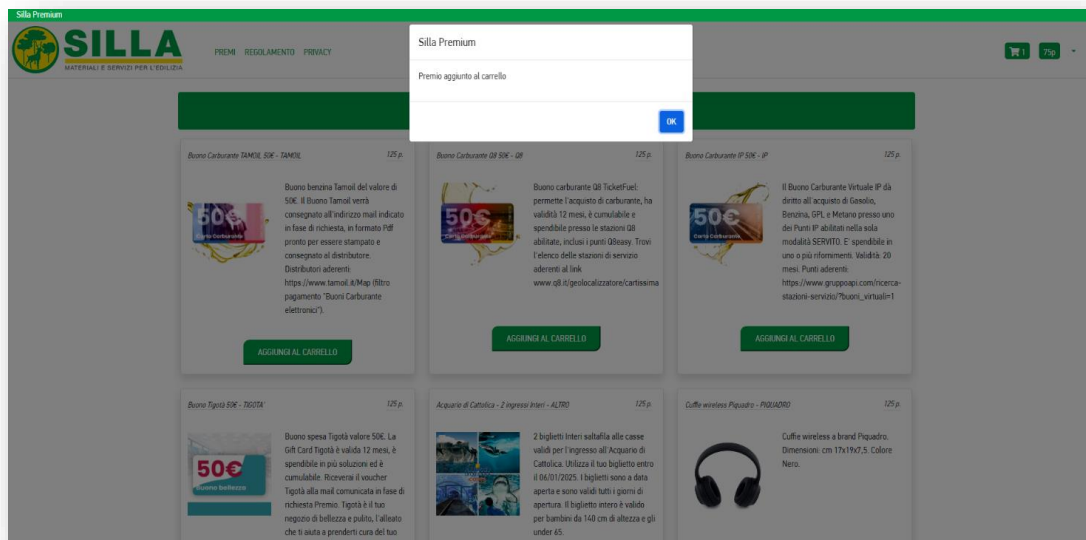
Silla Premium

SILLA
MATERIALI E SERVIZI PER L'EDILIZIA

PREMI REGOLAMENTO PRIVACY

1 75p

Silla Premium

Premio aggiunto al carrello

OK

Buono Carburante TAMOIL 50€ - TAMOIL
125 p.

50€
Carta Carburante

Buono benzina Tamoil del valore di 50€. Il Buono Tamoil verrà consegnato all'indirizzo mail indicato in fase di richiesta, in formato Pdf pronto per essere stampato e consegnato al distributore. Distributori aderenti: https://www.tamoil.it/Map (filtro pagamento "Buoni Carburante elettronici").

AGGIUNGI AL CARRELLO

Buono Carburante Q8 50€ - Q8
125 p.

50€
Carta Carburante

Buono carburante Q8 TicketFuel: permette l'acquisto di carburante, ha validità 12 mesi, è cumulabile e spendibile presso le stazioni Q8 abilitate, inclusi i punti Q8easy. Trovi l'elenco delle stazioni di servizio aderenti al link www.q8.it/geolocalizzatore/cartissima

AGGIUNGI AL CARRELLO

Buono Carburante IP 50€ - IP
125 p.

50€
Carta Carburante

Il Buono Carburante Virtuale IP dà diritto all'acquisto di Gasolio, Benzina, GPL e Metano presso uno dei Punti IP abilitati nella sola modalità SERVITO. E' spendibile in uno o più rifornimenti. Validità: 20 mesi. Punti aderenti: https://www.gruppoapi.com/ricerca-stazioni-servizio/?buoni_virtuali=1

AGGIUNGI AL CARRELLO

Buono Tigotà 50€ - TIGOTA'
125 p.

50€
Buono bellezza

Buono spesa Tigotà valore 50€. La Gift Card Tigotà è valida 12 mesi, è spendibile in più soluzioni ed è cumulabile. Riceverai il voucher Tigotà alla mail comunicata in fase di richiesta Premio. Tigotà è il tuo negozio di bellezza e pulito, l'alleato che ti aiuta a prenderti cura del tuo

Acquario di Cattolica - 2 ingressi Interi - ALTRO
125 p.

2 biglietti Interi saltafila alle casse validi per l'ingresso all'Acquario di Cattolica. Utilizza il tuo biglietto entro il 06/01/2025. I biglietti sono a data aperta e sono validi tutti i giorni di apertura. Il biglietto intero è valido per bambini da 140 cm di altezza e gli under 65.

Cuffie wireless Piquadro - PIQUADRO
125 p.

Cuffie wireless a brand Piquadro. Dimensioni: cm 17x19x7,5. Colore Nero.